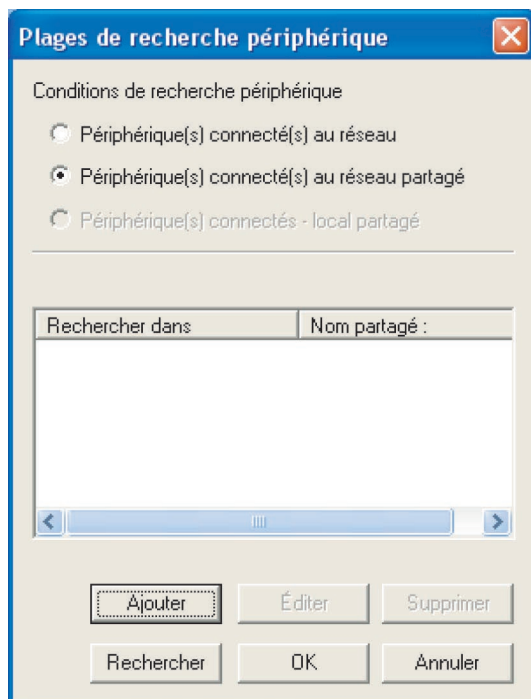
Plages de recherche périphérique

Conditions de recherche périphérique

Périphérique(s) connecté(s) au réseau

Périphérique(s) connecté(s) au réseau partagé

Périphérique(s) connectés - local partagé

| Rechercher dans | Nom partagé : |
|---|---|

Ajouter

Éditer

Supprimer

Rechercher

OK

Annuler